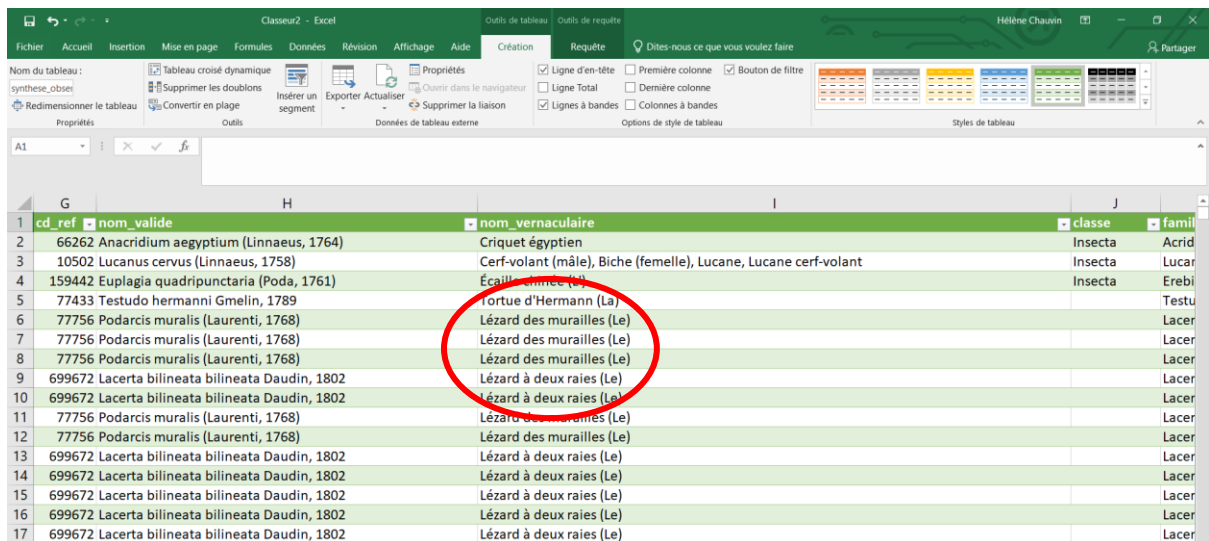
Classeur2 - Excel

Outils de tableau Outils de requête

Hélène Chauvin

Fichier Accueil Insertion Mise en page Formules Données Révision Affichage Aide Création Requête Dites-nous ce que vous voulez faire Partager

Nom du tableau :
synthese_obser
Redimensionner le tableau
Propriétés

Tableau croisé dynamique
Supprimer les doublons
Convertir en plage
Outils

Insérer un segment

Exporter Actualiser
Propriétés
Ouvrir dans le navigateur
Supprimer la liaison
Données de tableau externe

Ligne d'en-tête
Ligne Total
Lignes à bandes
Première colonne
Dernière colonne
Colonnes à bandes
Bouton de filtre
Options de style de tableau

Styles de tableau

A1

| | G | H | I | J | |
|---|---|---|---|---|---|
| 1 | cd_ref | nom_valide | nom_vernaculaire | classe | famil |
| 2 | 66262 | Anacridium aegyptium (Linnaeus, 1764) | Criquet égyptien | Insecta | Acrid |
| 3 | 10502 | Lucanus cervus (Linnaeus, 1758) | Cerf-volant (mâle), Biche (femelle), Lucane, Lucane cerf-volant | Insecta | Lucar |
| 4 | 159442 | Euplagia quadripunctaria (Poda, 1761) | Écaille chinée (L') | Insecta | Erebi |
| 5 | 77433 | Testudo hermanni Gmelin, 1789 | Tortue d'Hermann (La) | | Testu |
| 6 | 77756 | Podarcis muralis (Laurenti, 1768) | Lézard des murailles (Le) | | Lacer |
| 7 | 77756 | Podarcis muralis (Laurenti, 1768) | Lézard des murailles (Le) | | Lacer |
| 8 | 77756 | Podarcis muralis (Laurenti, 1768) | Lézard des murailles (Le) | | Lacer |
| 9 | 699672 | Lacerta bilineata bilineata Daudin, 1802 | Lézard à deux raies (Le) | | Lacer |
| 10 | 699672 | Lacerta bilineata bilineata Daudin, 1802 | Lézard à deux raies (Le) | | Lacer |
| 11 | 77756 | Podarcis muralis (Laurenti, 1768) | Lézard des murailles (Le) | | Lacer |
| 12 | 77756 | Podarcis muralis (Laurenti, 1768) | Lézard des murailles (Le) | | Lacer |
| 13 | 699672 | Lacerta bilineata bilineata Daudin, 1802 | Lézard à deux raies (Le) | | Lacer |
| 14 | 699672 | Lacerta bilineata bilineata Daudin, 1802 | Lézard à deux raies (Le) | | Lacer |
| 15 | 699672 | Lacerta bilineata bilineata Daudin, 1802 | Lézard à deux raies (Le) | | Lacer |
| 16 | 699672 | Lacerta bilineata bilineata Daudin, 1802 | Lézard à deux raies (Le) | | Lacer |
| 17 | 699672 | Lacerta bilineata bilineata Daudin, 1802 | Lézard à deux raies (Le) | | Lacer |